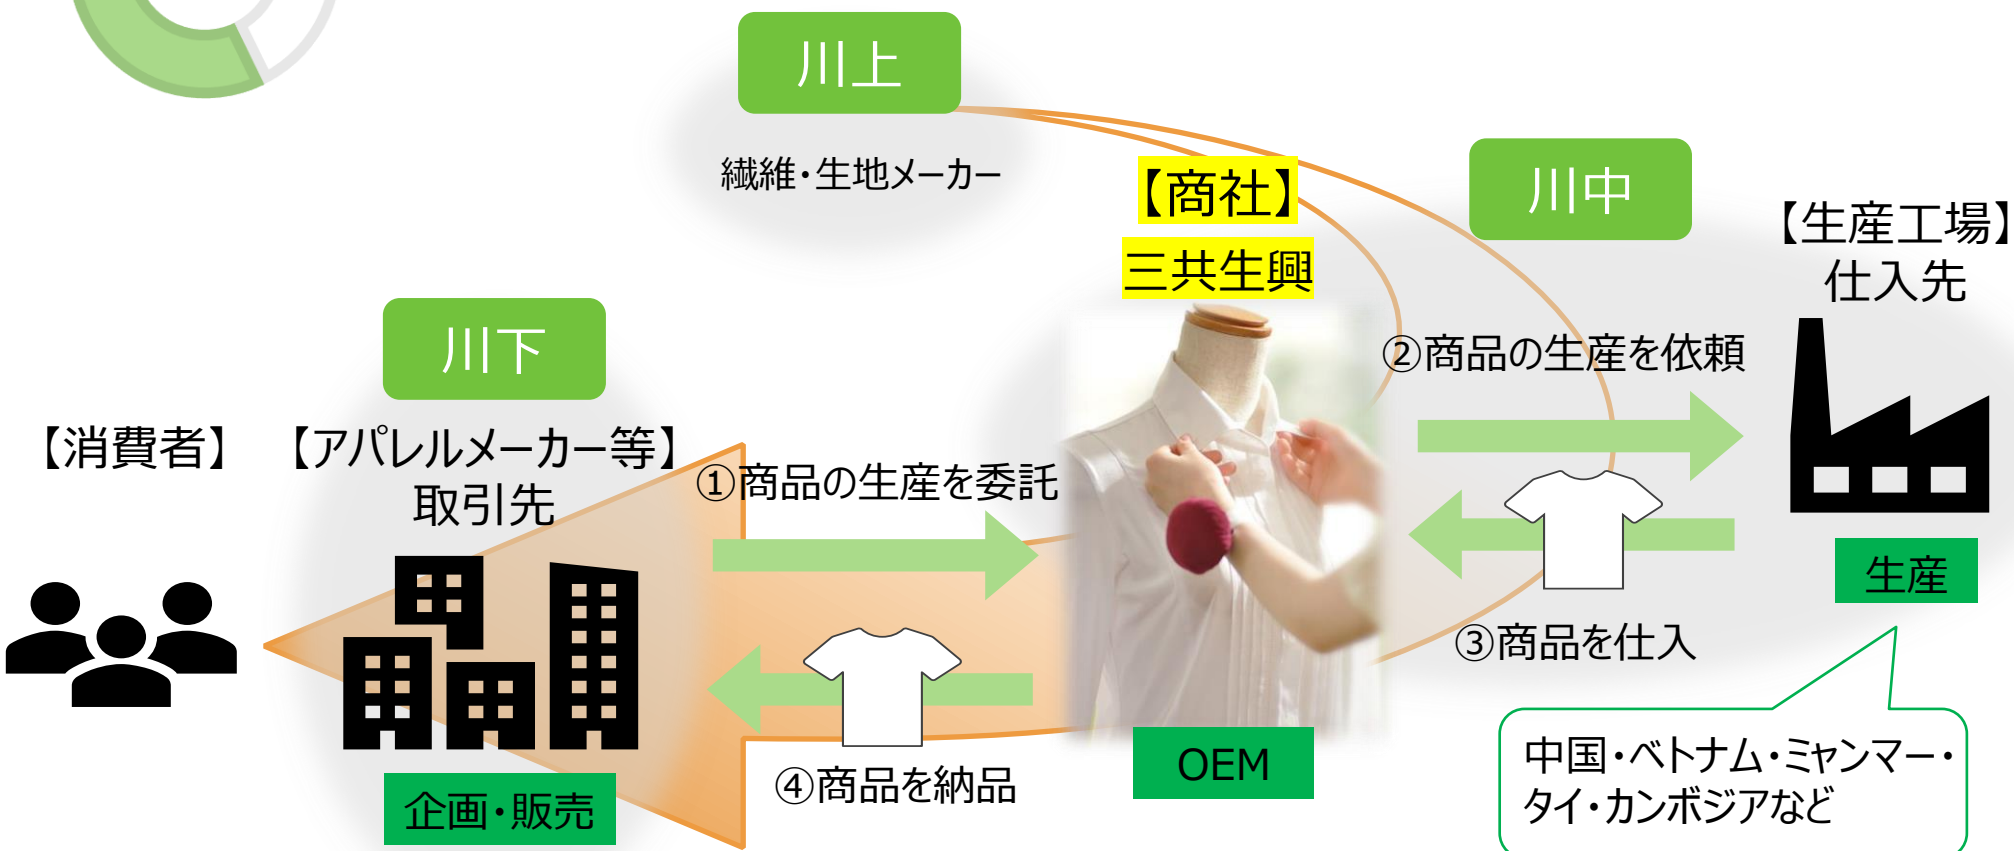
川上

繊維・生地メーカー

【商社】
三共生興

川中

【生産工場】
仕入先

②商品の生産を依頼

川下

【消費者】

【アパレルメーカー等】
取引先

①商品の生産を委託

生産

③商品を仕入

OEM

企画・販売

④商品を納品

中国・ベトナム・ミャンマー・
タイ・カンボジアなど